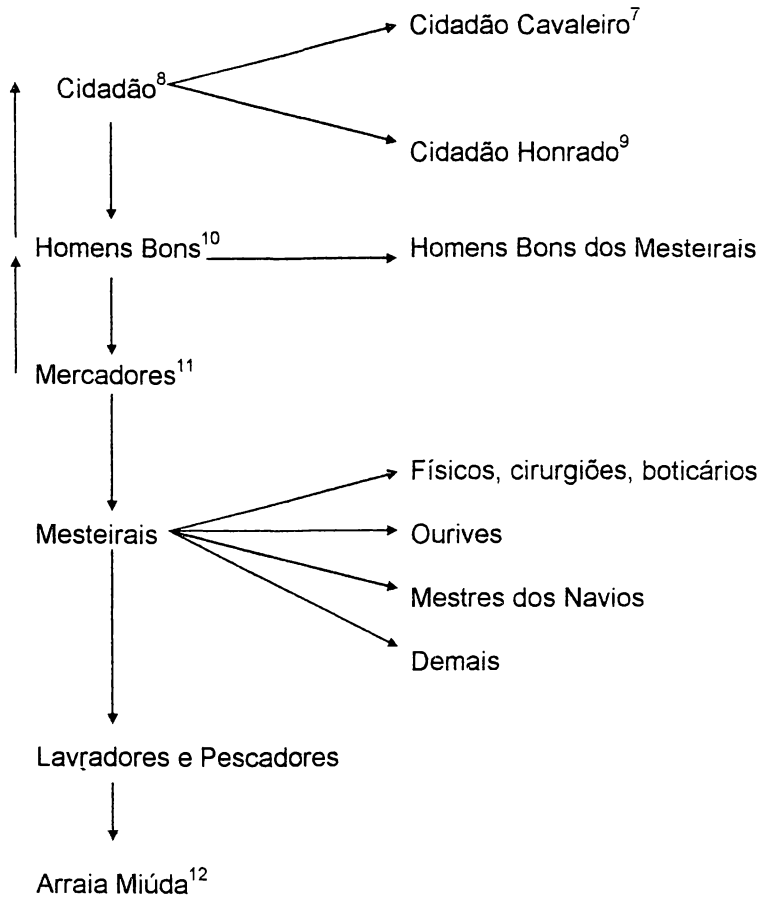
Cidadão Cavaleiro$^{7}$

Cidadão$^{8}$

Cidadão Honrado$^{9}$

Homens Bons$^{10}$

Homens Bons dos Mesteirais

Mercadores$^{11}$

Físicos, cirurgiões, boticários

Mesteirais

Ourives

Mestres dos Navios

Demais

Lavradores e Pescadores

Arraia Miúda$^{12}$